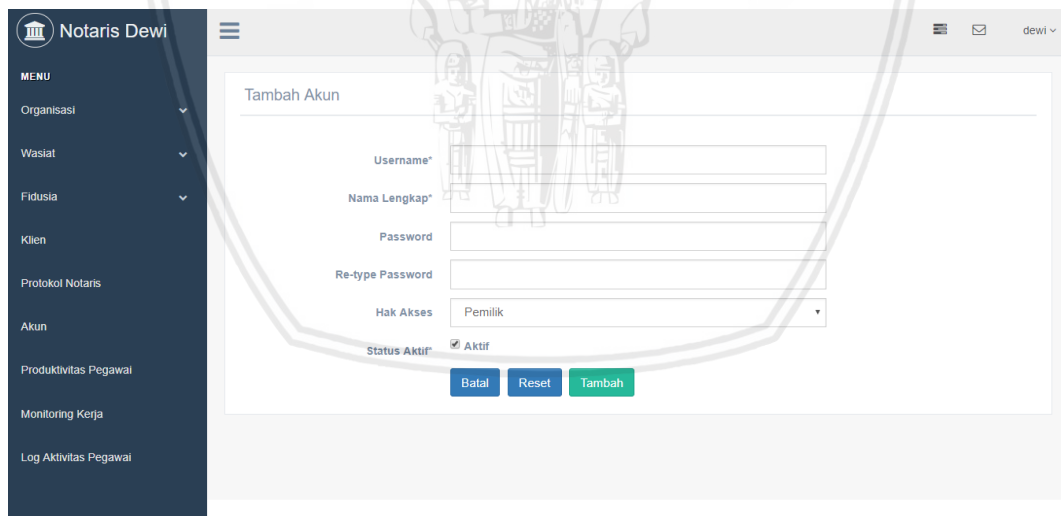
Notaris Dewi

dewi

MENU

Organisasi

Wasiat

Fidusia

Klien

Protokol Notaris

Akun

Produktivitas Pegawai

Monitoring Kerja

Log Aktivitas Pegawai

Tambah Akun

Username*

Nama Lengkap*

Password

Re-type Password

Hak Akses

Pemilik

Status Aktif*

Aktif

Batal

Reset

Tambah